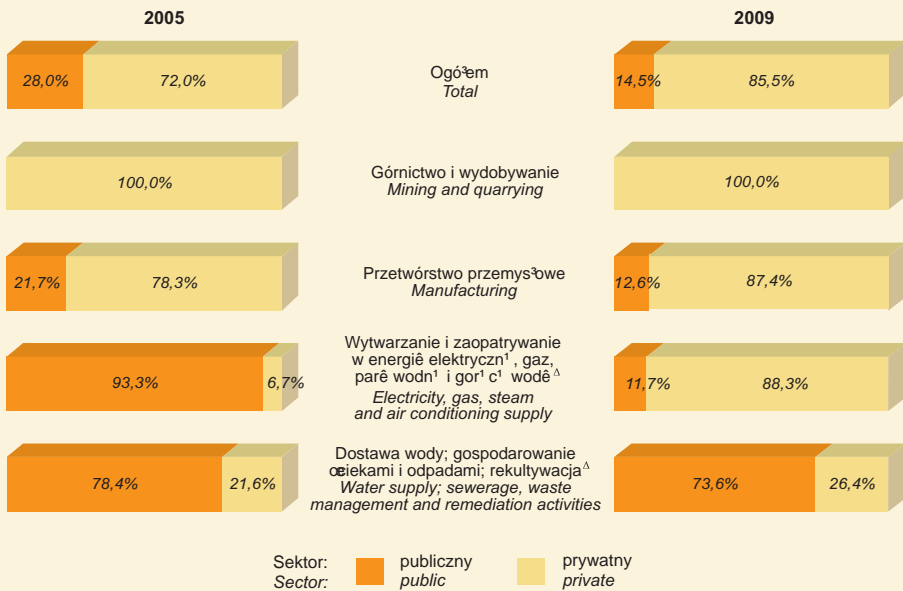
2005

2009

28,0%

72,0%

Ogó³em
*Total*

14,5%

85,5%

100,0%

Górnictwo i wydobywanie
*Mining and quarrying*

100,0%

21,7%

78,3%

Przetwórstwo przemys³owe
*Manufacturing*

12,6%

87,4%

93,3%

6,7%

Wytwarzanie i zaopatrywanie w energiê elektryczn¹, gaz, parê wodn¹ i gor¹c¹ wodê$^{\Delta}$
*Electricity, gas, steam and air conditioning supply*

11,7%

88,3%

78,4%

21,6%

Dostawa wody; gospodarowanie œciekami i odpadami; rekultywacja$^{\Delta}$
*Water supply; sewerage, waste management and remediation activities*

73,6%

26,4%

Sektor:
*Sector:*

publiczny
*public*

prywatny
*private*